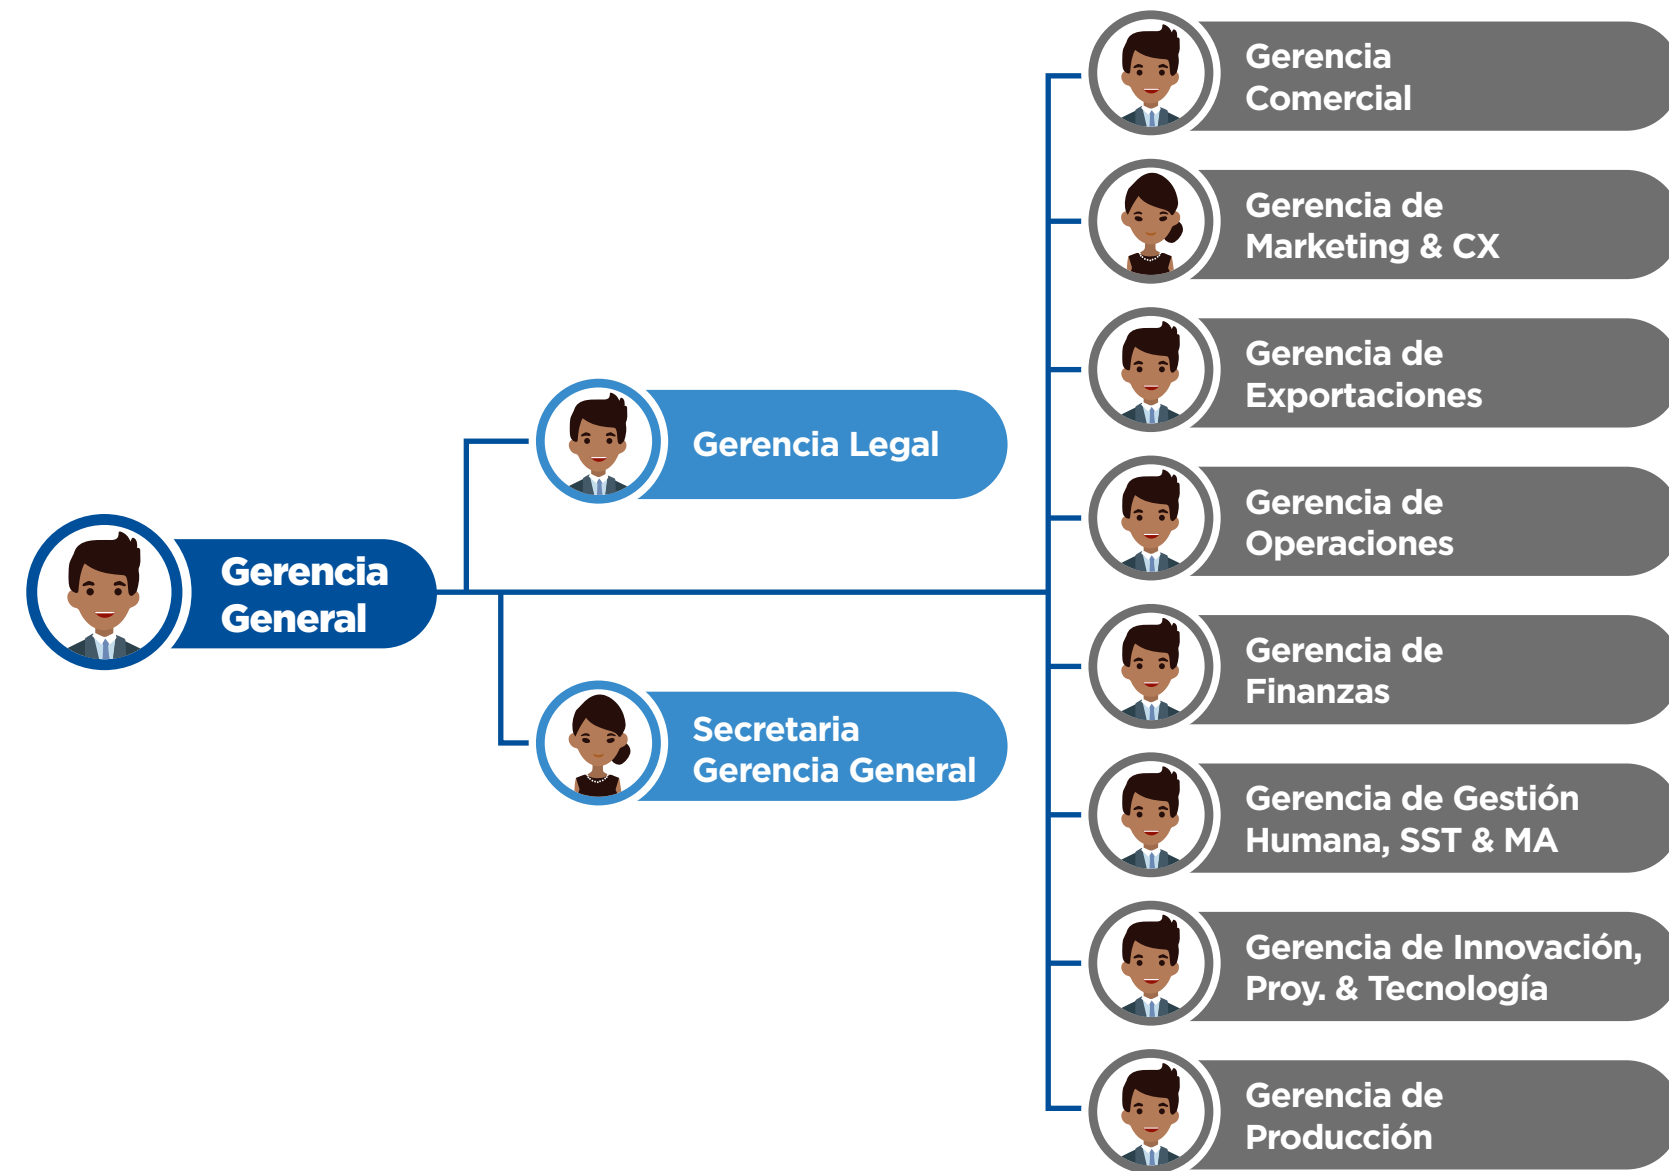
Gerencia General

Gerencia Legal

Secretaria Gerencia General

Gerencia Comercial

Gerencia de Marketing & CX

Gerencia de Exportaciones

Gerencia de Operaciones

Gerencia de Finanzas

Gerencia de Gestión Humana, SST & MA

Gerencia de Innovación, Proy. & Tecnología

Gerencia de Producción